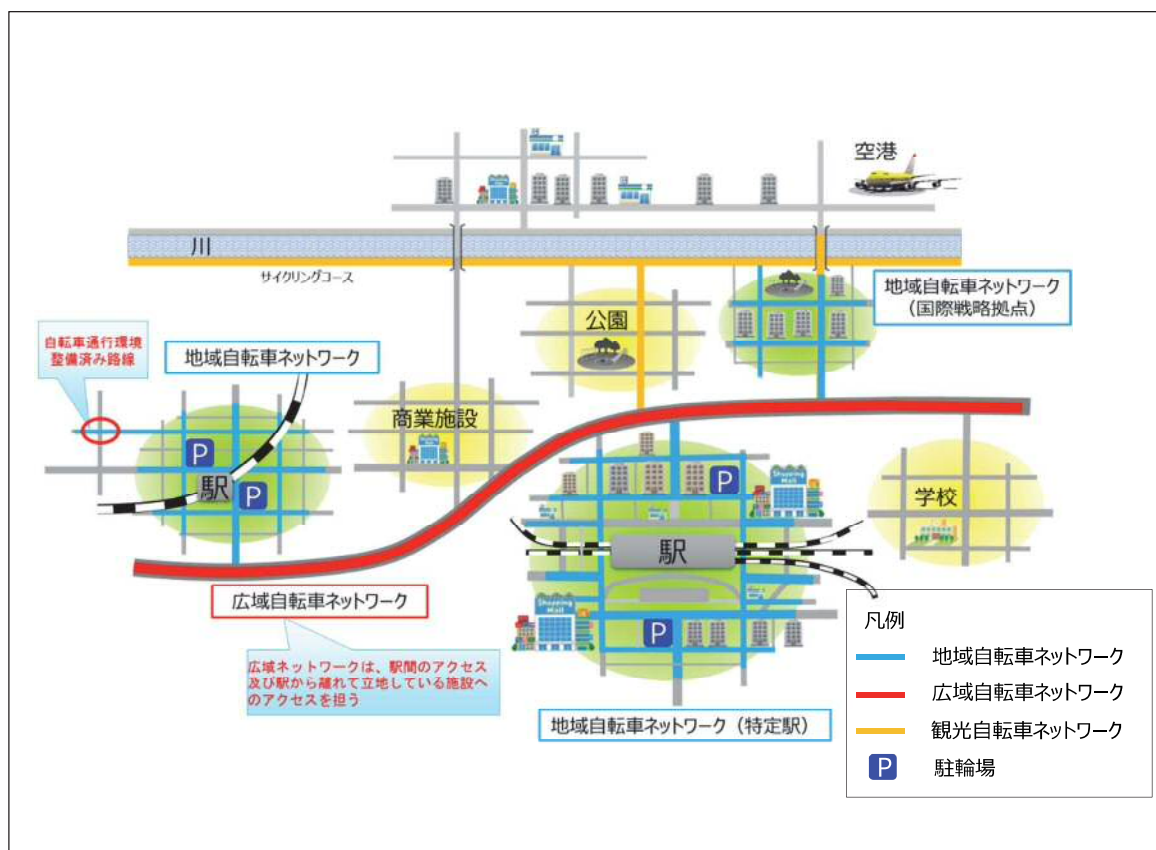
空港

川

サイクリングコース

地域自転車ネットワーク
（国際戦略拠点）

公園

自転車通行環境
整備済み路線

地域自転車ネットワーク

商業施設

P

駅

P

P

学校

駅

P

広域自転車ネットワーク

広域ネットワークは、駅間のアクセス及び駅から離れて立地している施設へのアクセスを担う

地域自転車ネットワーク（特定駅）

凡例

地域自転車ネットワーク

広域自転車ネットワーク

観光自転車ネットワーク

P 駐輪場